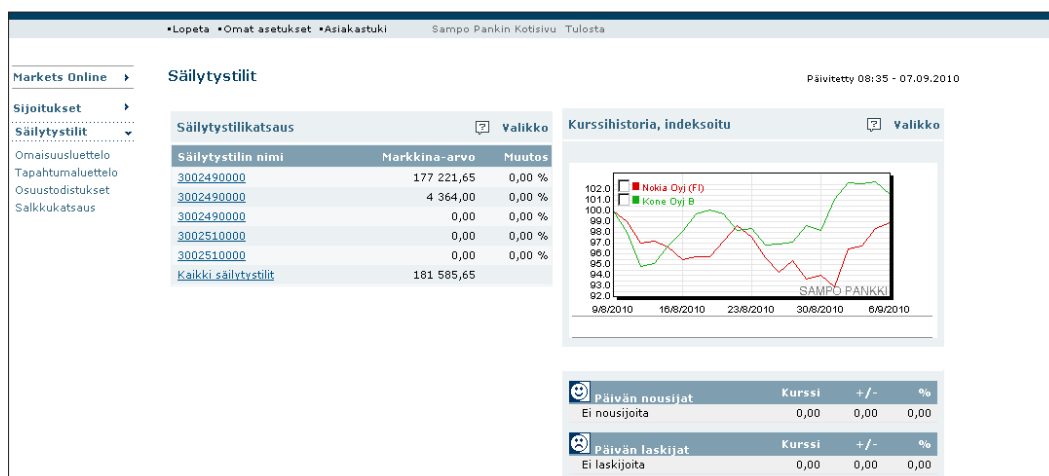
•Lopeta •Omat asetukset •Asiakastuki Sampo Pankin Kotisivu Tulosta

Markets Online
Sijoitukset
Säilytystilit
Omaisuusluettelo
Tapahtumaluettelo
Osuustodistukset
Salkkukatsaus

Säilytystilit

Päivitetty 08:35 - 07.09.2010

Säilytystilikatsaus ? Valikko

| Säilytystilin nimi | Markkina-arvo | Muutos |
|---|---|---|
| 3002490000 | 177 221,65 | 0,00 % |
| 3002490000 | 4 364,00 | 0,00 % |
| 3002490000 | 0,00 | 0,00 % |
| 3002510000 | 0,00 | 0,00 % |
| 3002510000 | 0,00 | 0,00 % |
| Kaikki säilytystilit | 181 585,65 | |

Kurssihistoria, indeksoitu ? Valikko

Nokia Oyj (FI)
Kone Oyj B
102.0
101.0
100.0
99.0
98.0
97.0
96.0
95.0
94.0
93.0
92.0
SAMPO PANKKI
9/8/2010 16/8/2010 23/8/2010 30/8/2010 6/9/2010

| Päivän nousijat | Kurssi | +/- | % |
|---|---|---|---|
| Ei nousijoita | 0,00 | 0,00 | 0,00 |

| Päivän laskijat | Kurssi | +/- | % |
|---|---|---|---|
| Ei laskijoita | 0,00 | 0,00 | 0,00 |